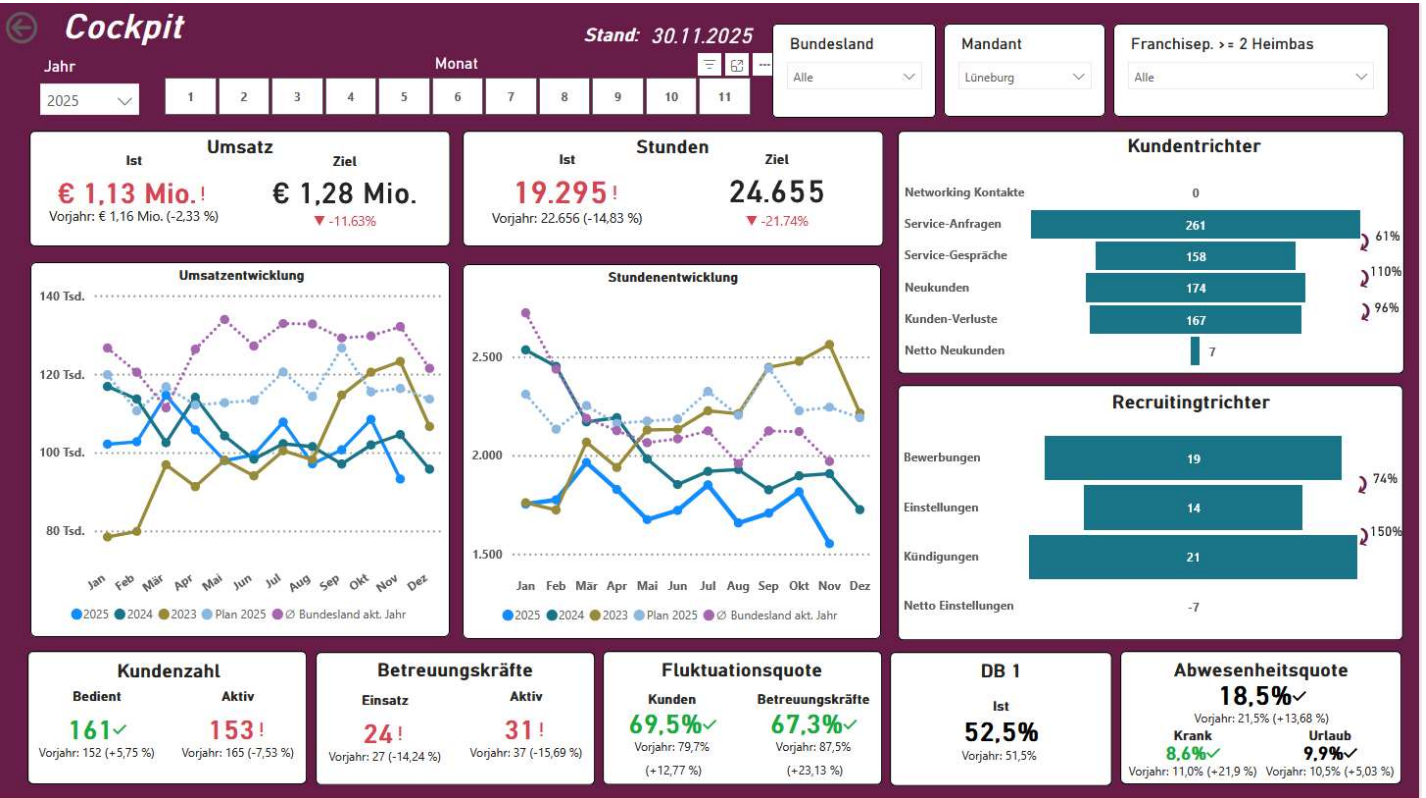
Cockpit

Stand: 30.11.2025

Jahr
2025

Monat
1 2 3 4 5 6 7 8 9 10 11

Bundesland
Alle

Mandant
Lüneburg

Franchisep. >= 2 Heimbas
Alle

Umsatz
Ist
€ 1,13 Mio.!
Vorjahr: € 1,16 Mio. (-2,33 %)
Ziel
€ 1,28 Mio.
▼ -11.63%

Stunden
Ist
19.295!
Vorjahr: 22.656 (-14,83 %)
Ziel
24.655
▼ -21.74%

Kundentrichter
Networking Kontakte 0
Service-Anfragen 261
Service-Gespräche 158
Neukunden 174
Kunden-Verluste 167
Netto Neukunden 7
61%
110%
96%

Umsatzentwicklung
140 Tsd.
120 Tsd.
100 Tsd.
80 Tsd.
Jan Feb Mär Apr Mai Jun Jul Aug Sep Okt Nov Dez
2025 2024 2023 Plan 2025 Ø Bundesland akt. Jahr

Stundenentwicklung
2.500
2.000
1.500
Jan Feb Mär Apr Mai Jun Jul Aug Sep Okt Nov Dez
2025 2024 2023 Plan 2025 Ø Bundesland akt. Jahr

Recruitingtrichter
Bewerbungen 19
Einstellungen 14
Kündigungen 21
Netto Einstellungen -7
74%
150%

Kundenzahl
Bedient
161✓
Vorjahr: 152 (+5,75 %)
Aktiv
153!
Vorjahr: 165 (-7,53 %)

Betreuungskräfte
Einsatz
24!
Vorjahr: 27 (-14,24 %)
Aktiv
31!
Vorjahr: 37 (-15,69 %)

Fluktuationsquote
Kunden
69,5%✓
Vorjahr: 79,7%
(+12,77 %)
Betreuungskräfte
67,3%✓
Vorjahr: 87,5%
(+23,13 %)

DB 1
Ist
52,5%
Vorjahr: 51,5%

Abwesenheitsquote
18,5%✓
Vorjahr: 21,5% (+13,68 %)
Krank
8,6%✓
Vorjahr: 11,0% (+21,9 %)
Urlaub
9,9%✓
Vorjahr: 10,5% (+5,03 %)